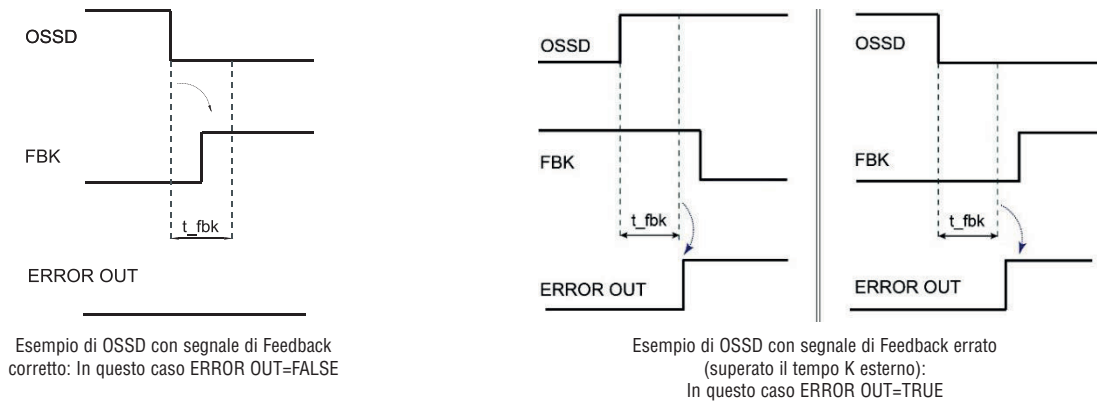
OSSD

FBK

t_fbk

ERROR OUT

Esempio di OSSD con segnale di Feedback corretto: In questo caso ERROR OUT=FALSE

OSSD

FBK

t_fbk

ERROR OUT

OSSD

FBK

t_fbk

ERROR OUT

Esempio di OSSD con segnale di Feedback errato (superato il tempo K esterno): In questo caso ERROR OUT=TRUE